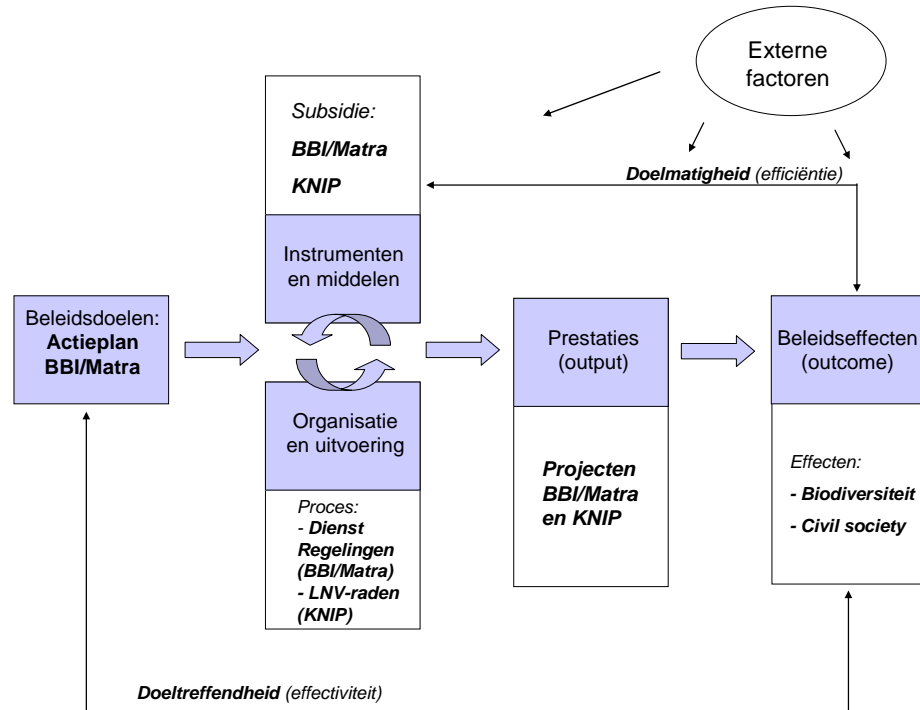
Externe factoren

Subsidie:

BBI/Matra

KNIP

Doelmatigheid (efficiëntie)

Instrumenten en middelen

Beleidsdoelen: Actieplan BBI/Matra

Prestaties (output)

Beleidseffecten (outcome)

Organisatie en uitvoering

Proces:
- Dienst Regelingen (BBI/Matra)
- LNV-raden (KNIP)

Projecten BBI/Matra en KNIP

Effecten:
- Biodiversiteit
- Civil society

Doeltreffendheid (effectiviteit)